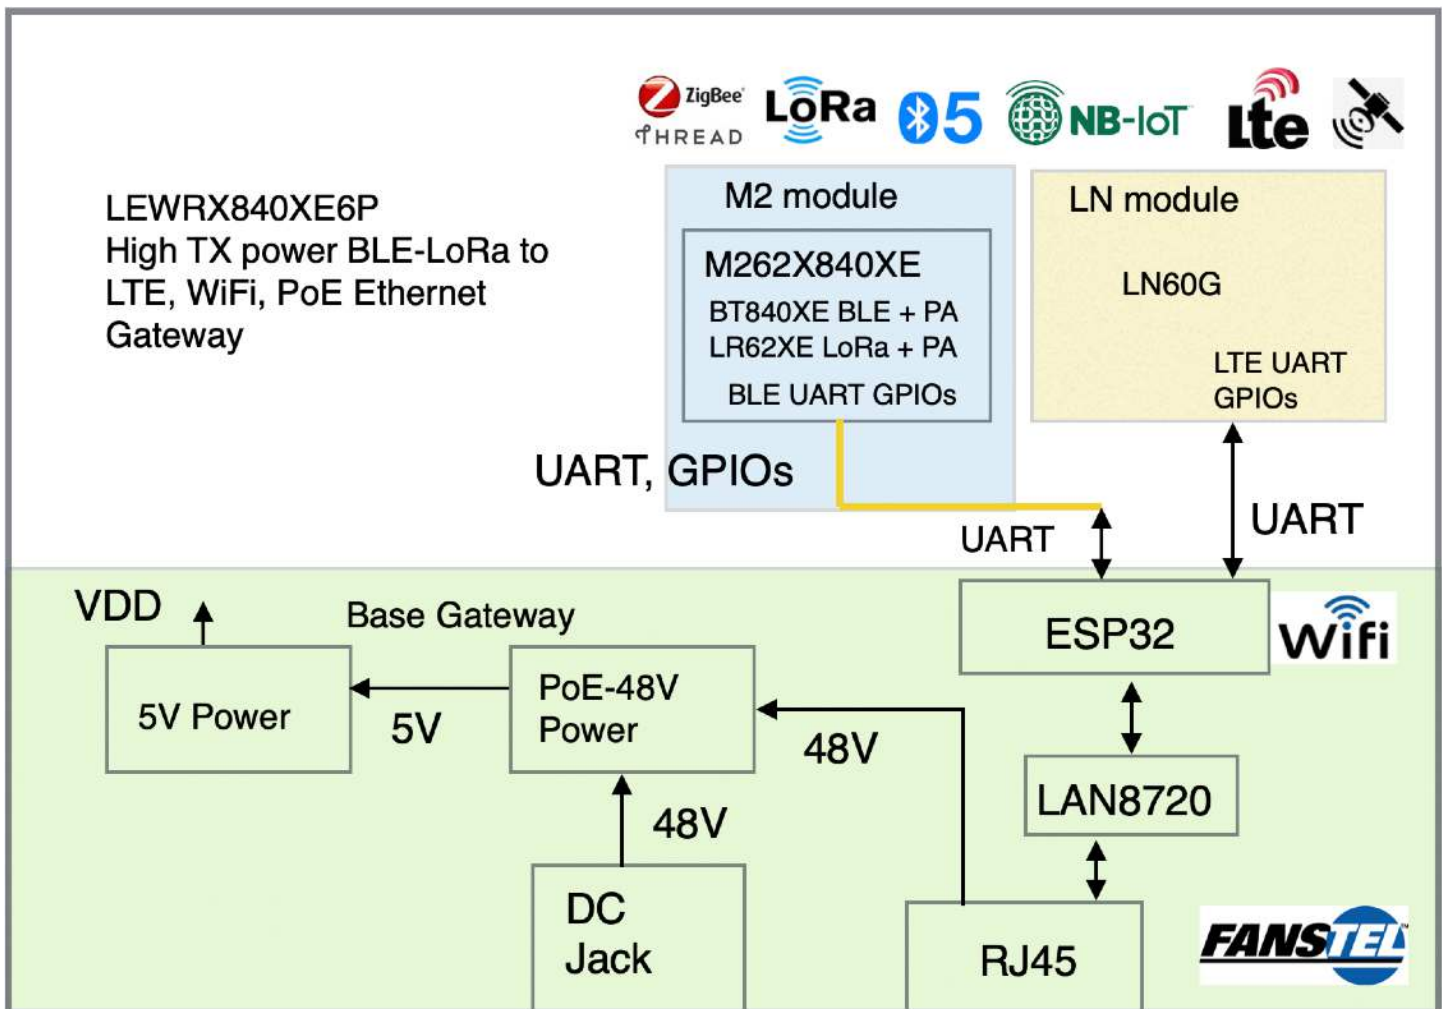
ZigBee THREAD LoRa 5 NB-IoT lte

LEWRX840XE6P
High TX power BLE-LoRa to LTE, WiFi, PoE Ethernet Gateway

M2 module

M262X840XE
BT840XE BLE + PA
LR62XE LoRa + PA
BLE UART GPIOs

LN module

LN60G

LTE UART GPIOs

UART, GPIOs

UART

UART

VDD

Base Gateway

ESP32

WiFi

5V Power

5V

PoE-48V Power

48V

LAN8720

48V

DC Jack

RJ45

FANSTEL